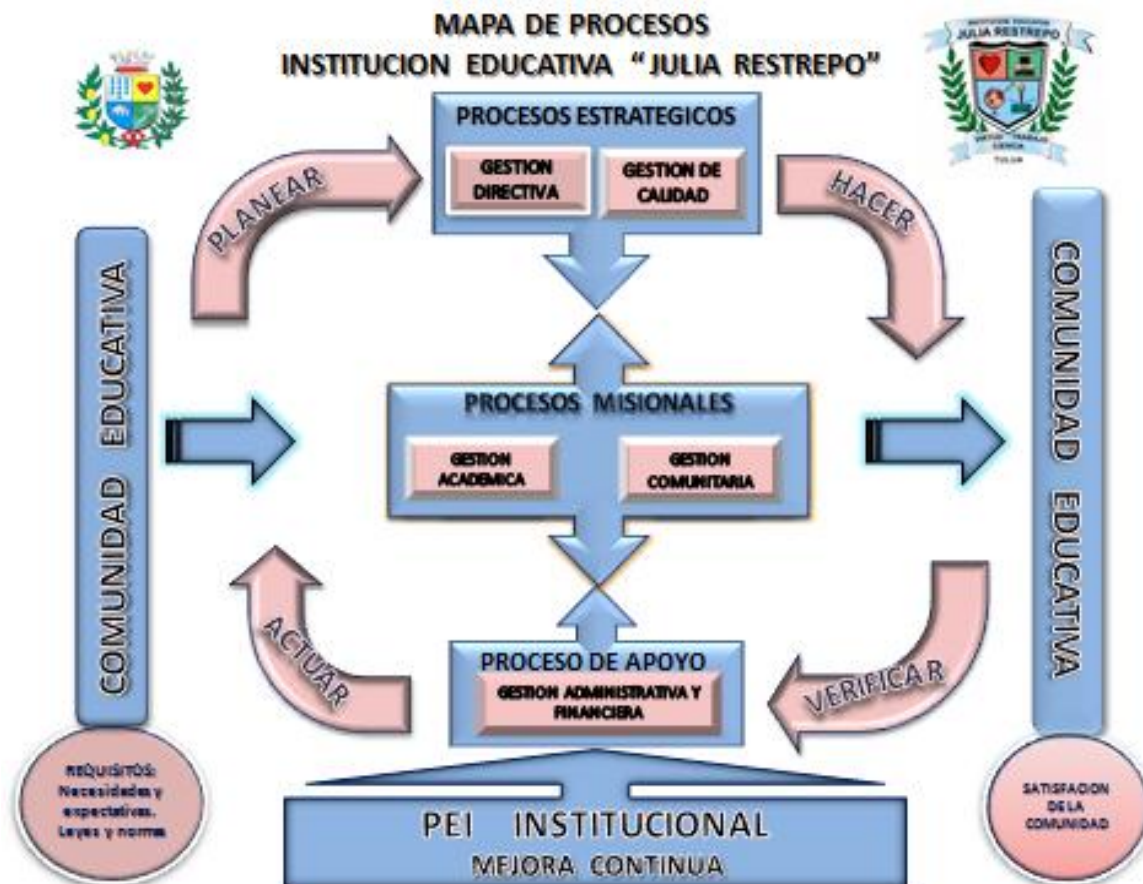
MAPA DE PROCESOS
INSTITUCION EDUCATIVA "JULIA RESTREPO"

JULIA RESTREPO

PROCESOS ESTRATEGICOS

GESTION DIRECTIVA

GESTION DE CALIDAD

PLANEAR

HACER

COMUNIDAD EDUCATIVA

COMUNIDAD EDUCATIVA

PROCESOS MISIONALES

GESTION ACADEMICA

GESTION COMUNITARIA

ACTUAR

VERIFICA R

PROCESO DE APOYO

GESTION ADMINISTRATIVA Y FINANCIERA

REQUISITOS: Necesidades y expectativas. Leyes y normas

SATISFACION DE LA COMUNIDAD

PEI INSTITUCIONAL
MEJORA CONTINUA